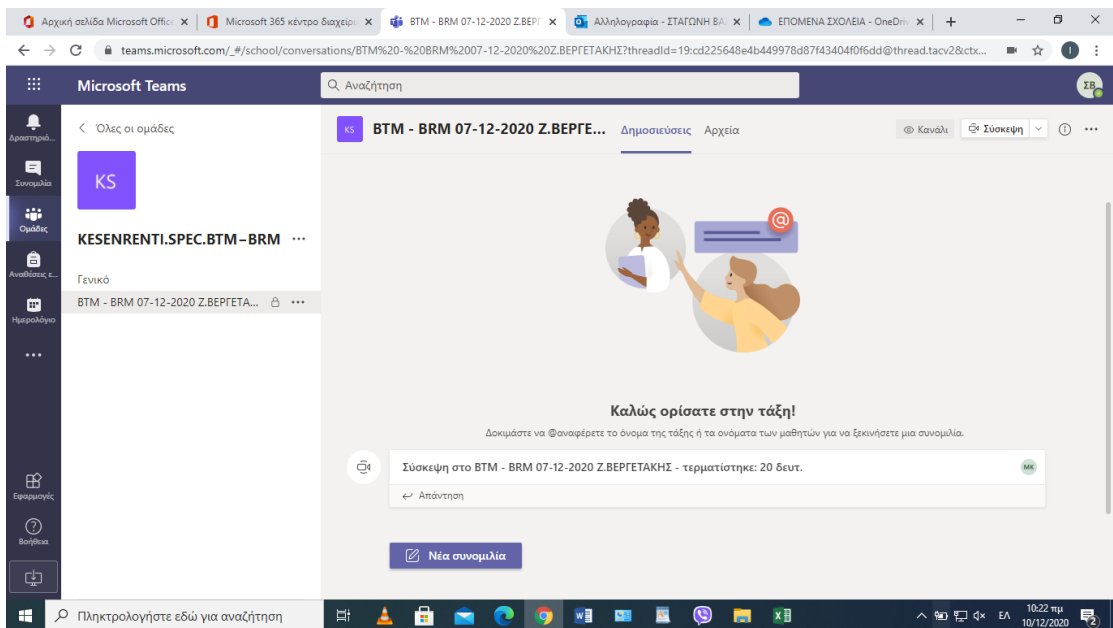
Αρχική σελίδα Microsoft Office ×
Microsoft 365 κέντρο διαχείρι ×
BTM - BRM 07-12-2020 Ζ.ΒΕΡΓ ×
Αλληλογραφία - ΣΤΑΓΩΝΗ ΒΑ ×
ΕΠΟΜΕΝΑ ΣΧΟΛΕΙΑ - OneDriv ×
+

teams.microsoft.com/_#/school/conversations/BTM%20-%20BRM%2007-12-2020%20Z.ΒΕΡΓΕΤΑΚΗΣ?threadId=19:cd225648e4b449978d87f43404f0f6dd@thread.tacv2&ctx...

Microsoft Teams
Αναζήτηση
ΣΒ

Δραστηριό...
Συνομιλία
Ομάδες
Αναθέσεις ε...
Ημερολόγιο
...
Εφαρμογές
Βοήθεια

< Όλες οι ομάδες
KS
KESENRENTI.SPEC.BTM-BRM ...
Γενικό
BTM - BRM 07-12-2020 Ζ.ΒΕΡΓΕΤΑ... ...

KS BTM - BRM 07-12-2020 Ζ.ΒΕΡΓΕ... Δημοσιεύσεις Αρχεία
Κανάλι Σύσκεψη ...

Καλώς ορίσατε στην τάξη!
Δοκιμάστε να @αναφέρετε το όνομα της τάξης ή τα ονόματα των μαθητών για να ξεκινήσετε μια συνομιλία.

Σύσκεψη στο BTM - BRM 07-12-2020 Ζ.ΒΕΡΓΕΤΑΚΗΣ - τερματίστηκε: 20 δευτ.
MK
Απάντηση

Νέα συνομιλία

Πληκτρολογήστε εδώ για αναζήτηση
ΕΛ 10:22 πμ 10/12/2020
2